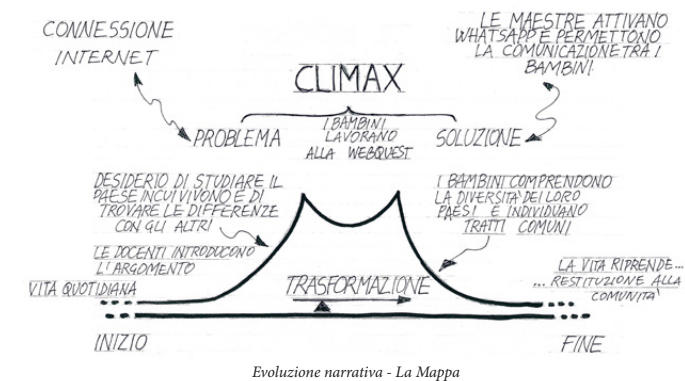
CONNESSIONE INTERNET

LE MAESTRE ATTIVANO WHATSAPP E PERMETTONO LA COMUNICAZIONE TRA I BAMBINI!

CLIMAX

PROBLEMA

I BAMBINI LAVORANO ALLA WEBQUEST

SOLUZIONE

DESIDERIO DI STUDIARE IL PAESE IN CUI VIVONO E DI TROVARE LE DIFFERENZE CON GLI ALTRI

I BAMBINI COMPRENDONO LA DIVERSITÀ DEI LORO PAESI E INDIVIDUANO TRATTI COMUNI

LE DOCENTI INTRODUCONO L'ARGOMENTO

VITA QUOTIDIANA

TRASFORMAZIONE

LA VITA RIPRENDE... ...RESTITUZIONE ALLA COMUNITÀ

INIZIO

FINE

Evoluzione narrativa - La Mappa